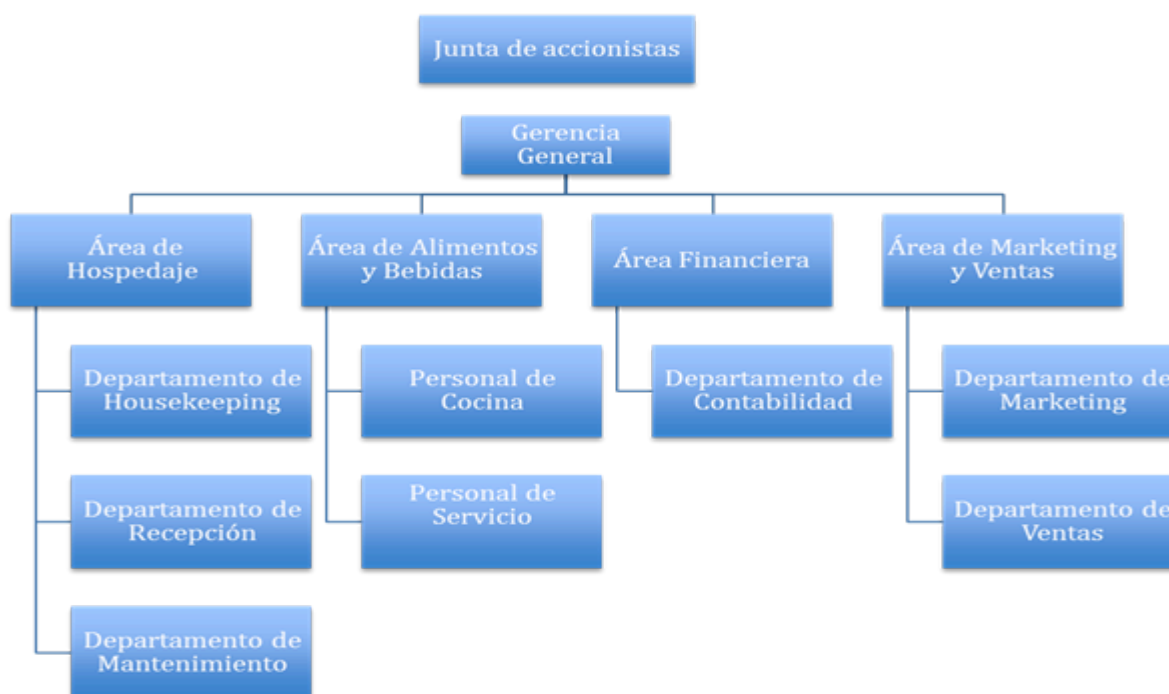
Junta de accionistas

Gerencia General

Área de Hospedaje

Departamento de Housekeeping

Departamento de Recepción

Departamento de Mantenimiento

Área de Alimentos y Bebidas

Personal de Cocina

Personal de Servicio

Área Financiera

Departamento de Contabilidad

Área de Marketing y Ventas

Departamento de Marketing

Departamento de Ventas